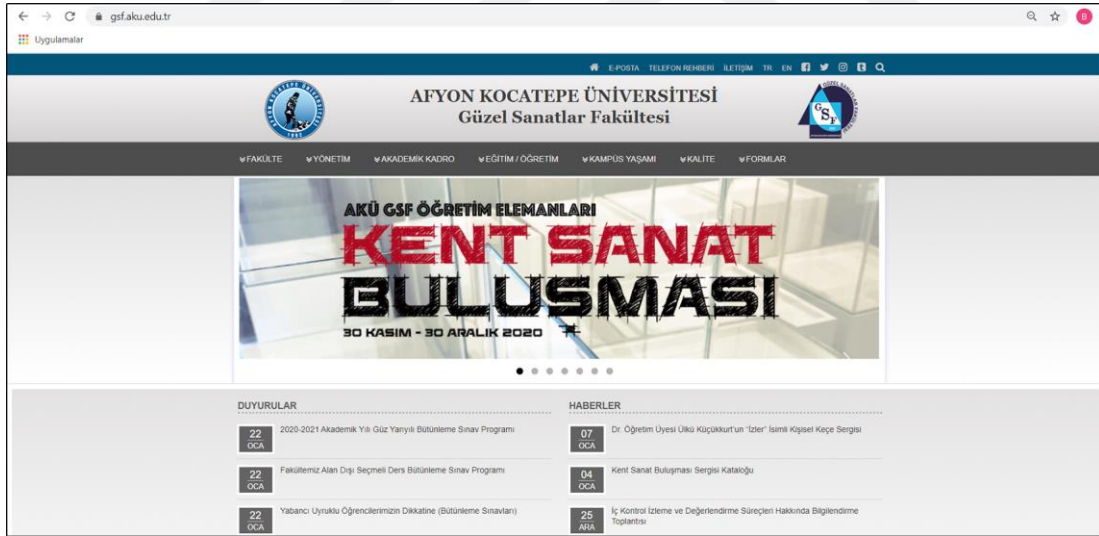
gsf.aku.edu.tr

Uygulamalar

E-POSTA TELEFON REHBERİ İLETİŞİM TR EN

AFYON KOCATEPE ÜNİVERSİTESİ
Güzel Sanatlar Fakültesi

FAKÜLTE YÖNETİM AKADEMİK KADRO EĞİTİM / ÖĞRETİM KAMPÜS YAŞAMI KALİTE FORMLAR

AKÜ GSF ÖĞRETİM ELEMANLARI
KENT SANAT BULUŞMASI
30 KASIM - 30 ARALIK 2020

DUYURULAR

22 OCA 2020-2021 Akademik Yılı Güz Yarıyılı Bütünleme Sınav Programı

22 OCA Fakültemiz Alan Dışı Seçmeli Ders Bütünleme Sınav Programı

22 OCA Yabancı Uyruklu Öğrencilerimizin Dikkatine (Bütünleme Sınavları)

HABERLER

07 OCA Dr. Öğretim Üyesi Ülkü Küçükkurt'un "İzler" İsimli Kişisel Keçe Sergisi

04 OCA Kent Sanat Buluşması Sergisi Kataloğu

25 ARA İç Kontrol İzleme ve Değerlendirme Süreçleri Hakkında Bilgilendirme Toplantısı